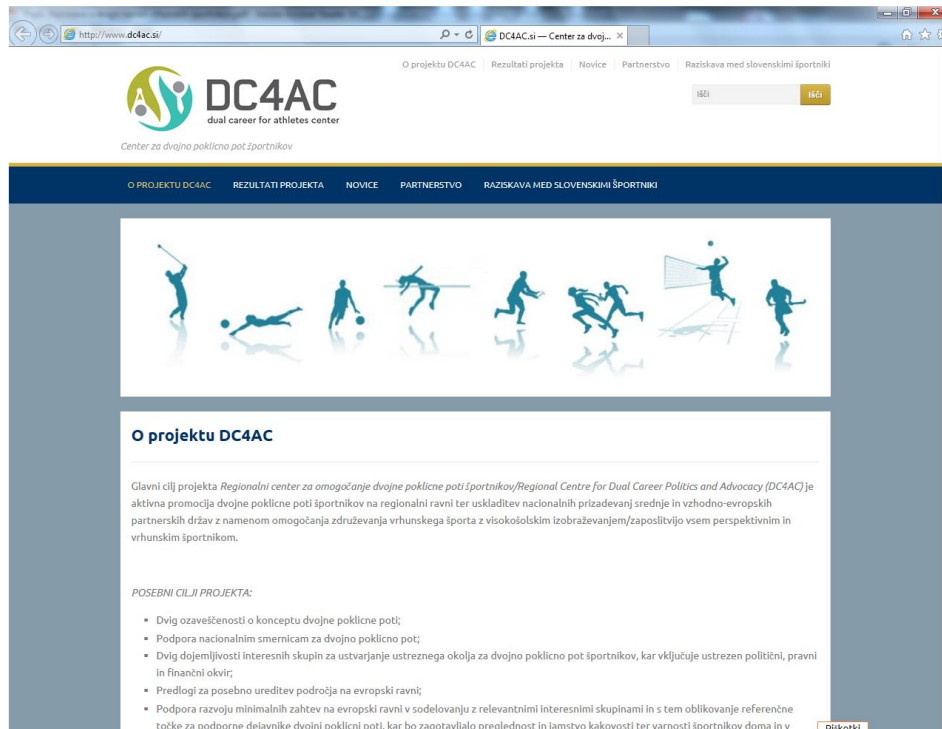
http://www.dc4ac.si/

DC4AC.si — Center za dvoj...

O projektu DC4AC | Rezultati projekta | Novice | Partnerstvo | Raziskava med slovenskimi športniki

DC4AC
dual career for athletes center

Center za dvojno poklicno pot športnikov

Išči
Išči

O PROJEKTU DC4AC   REZULTATI PROJEKTA   NOVICE   PARTNERSTVO   RAZISKAVA MED SLOVENSKIMI ŠPORTNIKI

O projektu DC4AC

Glavni cilj projekta *Regionalni center za omogočanje dvojne poklicne poti športnikov/Regional Centre for Dual Career Politics and Advocacy (DC4AC)* je aktivna promocija dvojne poklicne poti športnikov na regionalni ravni ter uskladitev nacionalnih prizadevanj srednje in vzhodno-evropskih partnerskih držav z namenom omogočanja združevanja vrhunskega športa z visokošolskim izobraževanjem/zaposlitvijo vsem perspektivnim in vrhunskim športnikom.

*POSEBNI CILJI PROJEKTA:*

- Dvig ozaveščenosti o konceptu dvojne poklicne poti;
- Podpora nacionalnim smernicam za dvojno poklicno pot;
- Dvig dojemljivosti interesnih skupin za ustvarjanje ustreznega okolja za dvojno poklicno pot športnikov, kar vključuje ustrezen politični, pravni in finančni okvir;
- Predlogi za posebno ureditev področja na evropski ravni;
- Podpora razvoju minimalnih zahtev na evropski ravni v sodelovanju z relevantnimi interesnimi skupinami in s tem oblikovanje referenčne točke za podporne dejavnike dvojni poklicni poti, kar bo zagotavljalo preglednost in jamstvo kakovosti ter varnosti športnikov doma in v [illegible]

Piškotki